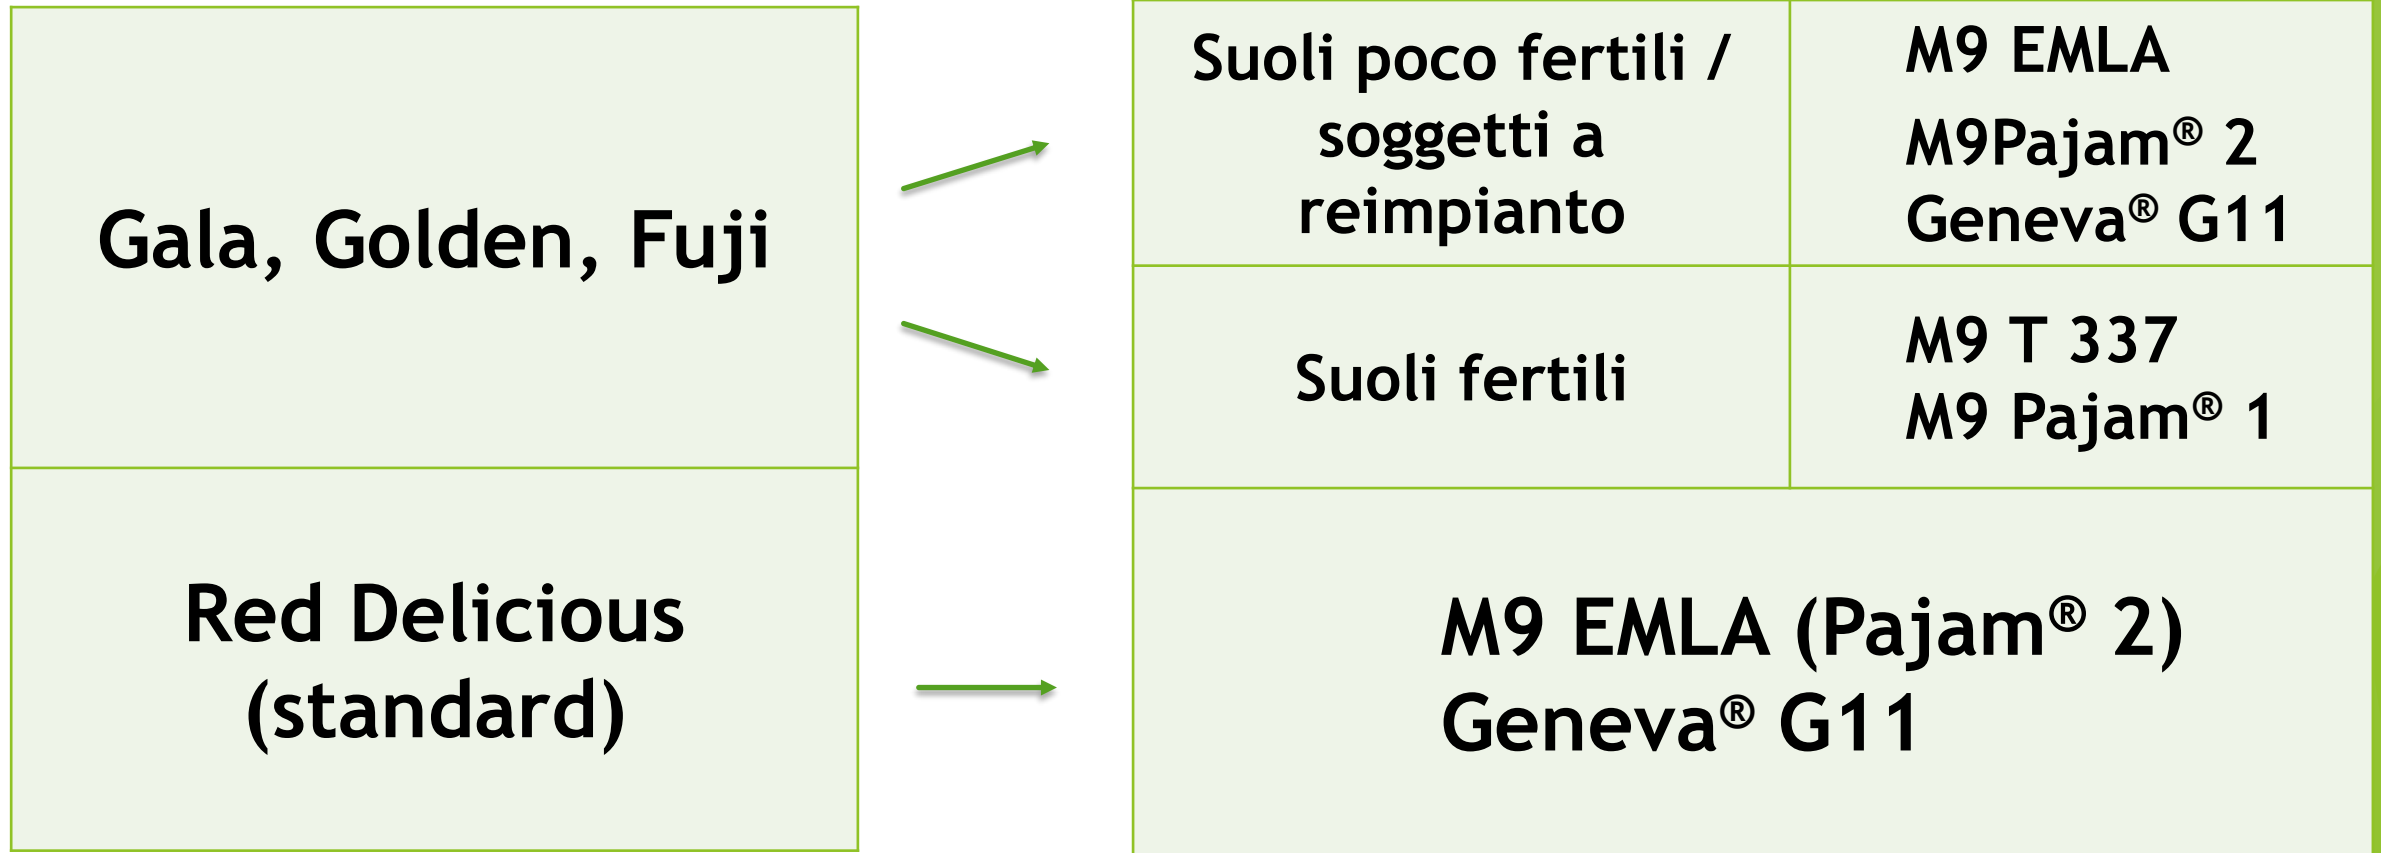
Gala, Golden, Fuji

Red Delicious (standard)

| Suoli poco fertili / soggetti a reimpianto | M9 EMLA<br>M9Pajam® 2<br>Geneva® G11 |
|---|---|
| Suoli fertili | M9 T 337<br>M9 Pajam® 1 |

M9 EMLA (Pajam® 2)
Geneva® G11